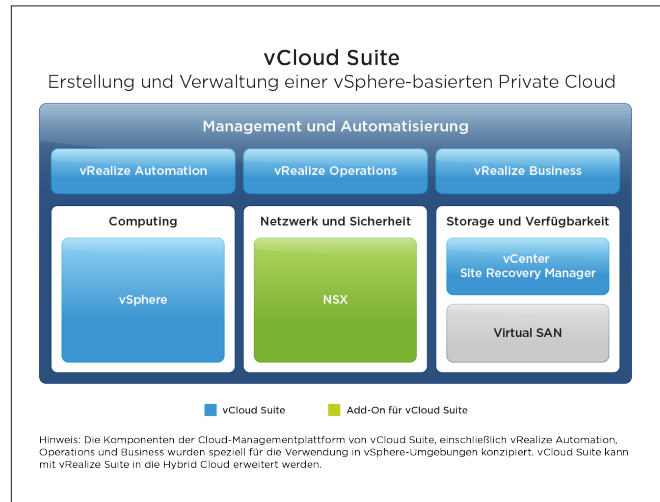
vCloud Suite
Erstellung und Verwaltung einer vSphere-basierten Private Cloud

Management und Automatisierung

vRealize Automation

vRealize Operations

vRealize Business

Computing

vSphere

Netzwerk und Sicherheit

NSX

Storage und Verfügbarkeit

vCenter
Site Recovery Manager

Virtual SAN

vCloud Suite

Add-On für vCloud Suite

Hinweis: Die Komponenten der Cloud-Managementplattform von vCloud Suite, einschließlich vRealize Automation, Operations und Business wurden speziell für die Verwendung in vSphere-Umgebungen konzipiert. vCloud Suite kann mit vRealize Suite in die Hybrid Cloud erweitert werden.